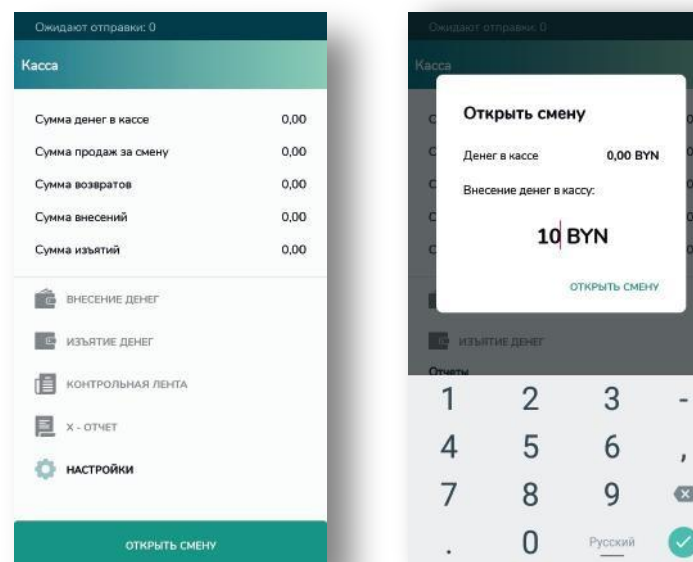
Ожидают отправки: 0

Касса

| | |
|---|---|
| Сумма денег в кассе | 0,00 |
| Сумма продаж за смену | 0,00 |
| Сумма возвратов | 0,00 |
| Сумма внесений | 0,00 |
| Сумма изъятий | 0,00 |

ВНЕСЕНИЕ ДЕНЕГ

ИЗЪЯТИЕ ДЕНЕГ

КОНТРОЛЬНАЯ ЛЕНТА

X - ОТЧЕТ

НАСТРОЙКИ

ОТКРЫТЬ СМЕНУ

Ожидают отправки: 0

Касса

Открыть смену

Денег в кассе 0,00 BYN

Внесение денег в кассу:

10 BYN

ОТКРЫТЬ СМЕНУ

ИЗЪЯТИЕ ДЕНЕГ

Отчеты

1 2 3 -
4 5 6 ,
7 8 9
. 0 Русский